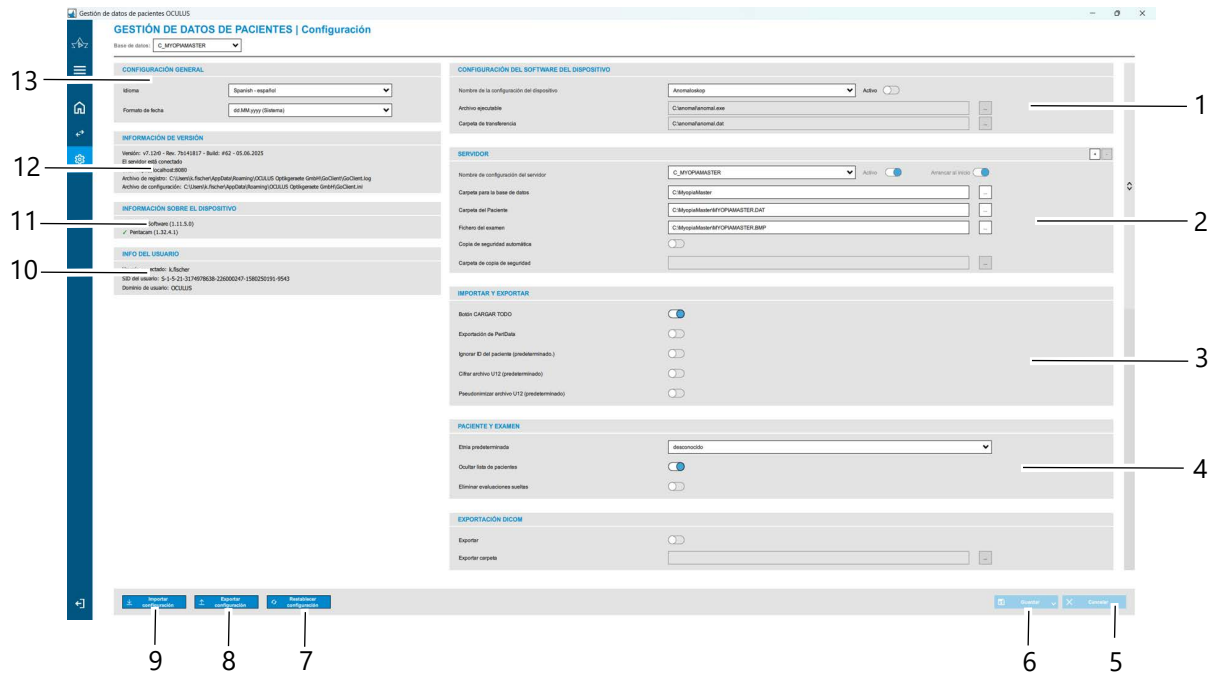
Gestión de datos de pacientes OCULUS

GESTIÓN DE DATOS DE PACIENTES | Configuración

Base de datos: C_MYOPIAMASTER

CONFIGURACIÓN GENERAL

Idioma Spanish - español

Formato de fecha dd.MM.yyyy (Sistema)

INFORMACIÓN DE VERSIÓN

Versión: v7.12r0 - Rev. 7b141817 - Build: #62 - 05.06.2025
El servidor está conectado
localhost:8080
Archivo de registro: C:\Users\k.fischer\AppData\Roaming\OCULUS Optikgeraete GmbH\GoClient\GoClient.log
Archivo de configuración: C:\Users\k.fischer\AppData\Roaming\OCULUS Optikgeraete GmbH\GoClient\GoClient.ini

INFORMACIÓN SOBRE EL DISPOSITIVO

Software (1.11.5.0)
✓ Pentacam (1.32.4.1)

INFO DEL USUARIO

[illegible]ectado: k.fischer
SID del usuario: S-1-5-21-3174978638-226000247-1580250191-9543
Dominio de usuario: OCULUS

CONFIGURACIÓN DEL SOFTWARE DEL DISPOSITIVO

Nombre de la configuración del dispositivo Anomaloskop Activo

Archivo ejecutable C:\anomal\anomal.exe ...

Carpeta de transferencia C:\anomal\anomal.dat ...

SERVIDOR

Nombre de configuración del servidor C_MYOPIAMASTER Activo Arrancar al inicio

Carpeta para la base de datos C:\MyopiaMaster ...

Carpeta del Paciente C:\MyopiaMaster\MYOPIAMASTER.DAT ...

Fichero del examen C:\MyopiaMaster\MYOPIAMASTER.BMP ...

Copia de seguridad automática

Carpeta de copia de seguridad ...

IMPORTAR Y EXPORTAR

Botón CARGAR TODO

Exportación de PeriData

Ignorar ID del paciente (predeterminado.)

Cifrar archivo U12 (predeterminado)

Pseudonimizar archivo U12 (predeterminado)

PACIENTE Y EXAMEN

Etnia predeterminada desconocido

Ocultar lista de pacientes

Eliminar evaluaciones sueltas

EXPORTACIÓN DICOM

Exportar

Exportar carpeta ...

Importar configuración

Exportar configuración

Restablecer configuración

Guardar

Cancelar

1
2
3
4
5
6
7
8
9
10
11
12
13